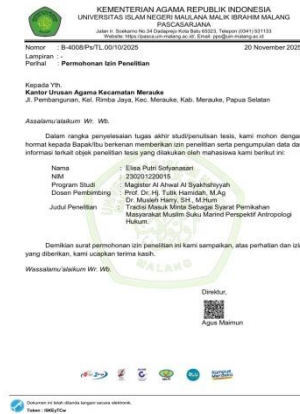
KEMENTERIAN AGAMA REPUBLIK INDONESIA
UNIVERSITAS ISLAM NEGERI MAULANA MALIK IBRAHIM MALANG
PASCASARJANA
Jalan Ir. Soekarno No 34 Dadaprejo Kota Batu 65323, Telepon (0341) 531133
Website: https://pasca.uin-malang.ac.id, Email: pps@uin-malang.ac.id

Nomor : B-4008/Ps/TL.00/10/2025 20 November 2025
Lampiran : -
Perihal : Permohonan Izin Penelitian

Kepada Yth.
Kantor Urusan Agama Kecamatan Merauke
Jl. Pembangunan, Kel. Rimba Jaya, Kec. Merauke, Kab. Merauke, Papua Selatan

Assalamu'alaikum Wr. Wb.

Dalam rangka penyelesaian tugas akhir studi/penulisan tesis, kami mohon dengan hormat kepada Bapak/Ibu berkenan memberikan izin penelitian serta pengumpulan data dan informasi terkait objek penelitian tesis yang dilakukan oleh mahasiswa kami berikut ini:

| | | |
|---|---|---|
| Nama | : | Elisa Putri Sofyanasari |
| NIM | : | 230201220015 |
| Program Studi | : | Magister Al Ahwal Al Syakhshiyyah |
| Dosen Pembimbing | : | Prof. Dr. Hj. Tutik Hamidah, M.Ag<br>Dr. Musleh Harry, SH., M.Hum |
| Judul Penelitian | : | Tradisi Masuk Minta Sebagai Syarat Pernikahan Masyarakat Muslim Suku Marind Perspektif Antropologi Hukum |

Demikian surat permohonan izin penelitian ini kami sampaikan, atas perhatian dan izin yang diberikan, kami ucapkan terima kasih.

Wassalamu'alaikum Wr. Wb.

Direktur,

Agus Maimun

Dokumen ini telah ditanda tangani secara elektronik.
Token : lW6EyTCw